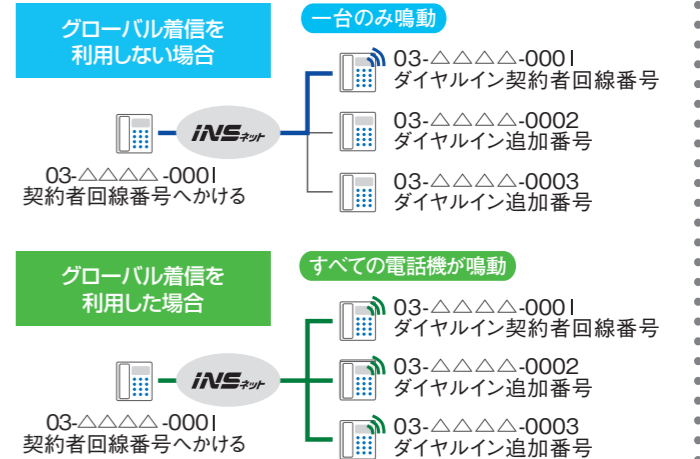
グローバル着信を利用しない場合

一台のみ鳴動

03-△△△△-0001
ダイヤルイン契約者回線番号

INSネット

03-△△△△-0002
ダイヤルイン追加番号

03-△△△△-0001
契約者回線番号へかける

03-△△△△-0003
ダイヤルイン追加番号

グローバル着信を利用した場合

すべての電話機が鳴動

03-△△△△-0001
ダイヤルイン契約者回線番号

INSネット

03-△△△△-0002
ダイヤルイン追加番号

03-△△△△-0001
契約者回線番号へかける

03-△△△△-0003
ダイヤルイン追加番号